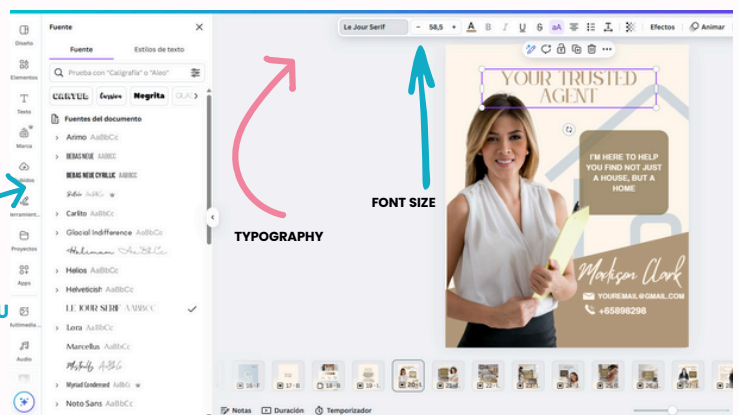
Diseño
Elementos
Texto
Marca
Subidos
Herramient...
Proyectos
Apps
Autimedia...
Audio

Fuente
Fuente
Estilos de texto
Prueba con "Caligrafía" o "Aleo"
CANTEL
Cursiva
Negrita
Fuentes del documento
Arimo AaBbCc
BEBAS NEUE AABBCC
BEBAS NEUE CYRILLIC AABBCC
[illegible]
Carlito AaBbCc
Glacial Indifference AaBbCc
Halimum AaBbCc
Helios AaBbCc
Helveticish AaBbCc
LE JOUR SERIF AABBCC
Lora AaBbCc
Marcellus AaBbCc
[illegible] AaBbCc
Myriad Condensed AaBbCc
Noto Sans AaBbCc

Le Jour Serif
58,5
Efectos
Animar

TYPOGRAPHY
FONT SIZE

YOUR TRUSTED AGENT
I'M HERE TO HELP YOU FIND NOT JUST A HOUSE, BUT A HOME
Madison Clark
YOUREMAIL@GMAIL.COM
+65898298

Notas
Duración
Temporizador